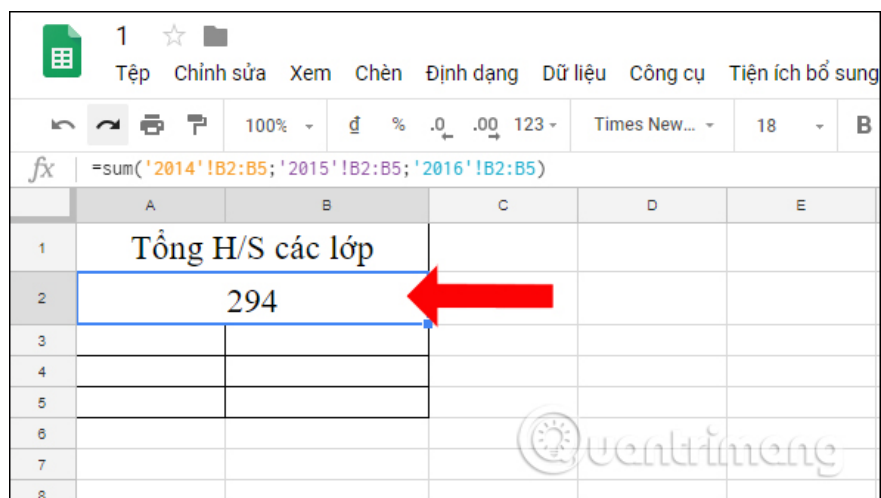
1

Tệp Chỉnh sửa Xem Chèn Định dạng Dữ liệu Công cụ Tiện ích bổ sung

100% ₫ % .0 .00 123 Times New... 18 B

fx =sum('2014'!B2:B5;'2015'!B2:B5;'2016'!B2:B5)

| | A | B | C | D | E |
|---|---|---|---|---|---|
| 1 | Tổng H/S các lớp | | | | |
| 2 | 294 | | | | |
| 3 | | | | | |
| 4 | | | | | |
| 5 | | | | | |
| 6 | | | | | |
| 7 | | | | | |
| 8 | | | | | |

Quantrimang